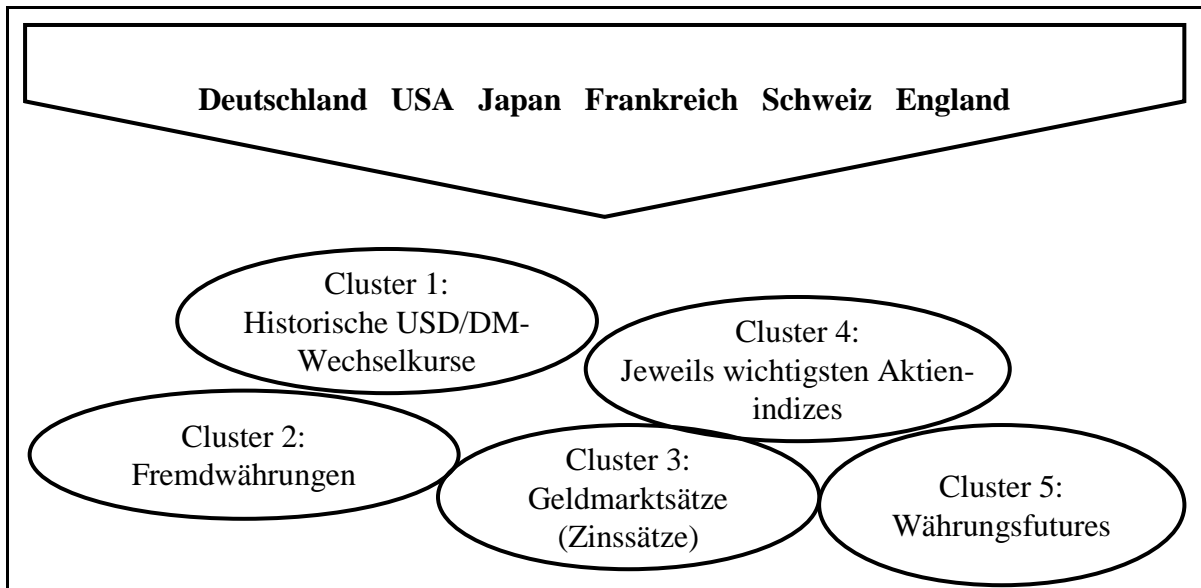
Deutschland USA Japan Frankreich Schweiz England

Cluster 1: Historische USD/DM-Wechselkurse

Cluster 4: Jeweils wichtigsten Aktienindizes

Cluster 2: Fremdwährungen

Cluster 3: Geldmarktsätze (Zinssätze)

Cluster 5: Währungsfutures